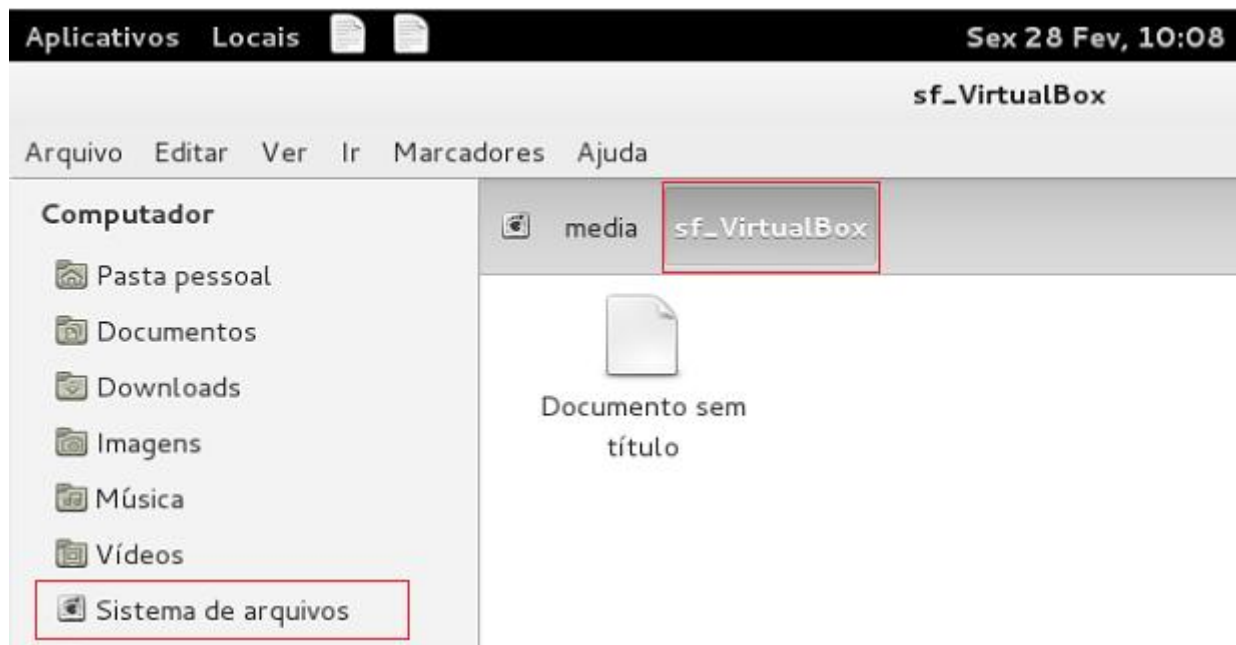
Aplicativos Locais

Sex 28 Fev, 10:08

sf_VirtualBox

Arquivo Editar Ver Ir Marcadores Ajuda

Computador

Pasta pessoal

Documentos

Downloads

Imagens

Música

Vídeos

Sistema de arquivos

media sf_VirtualBox

Documento sem título